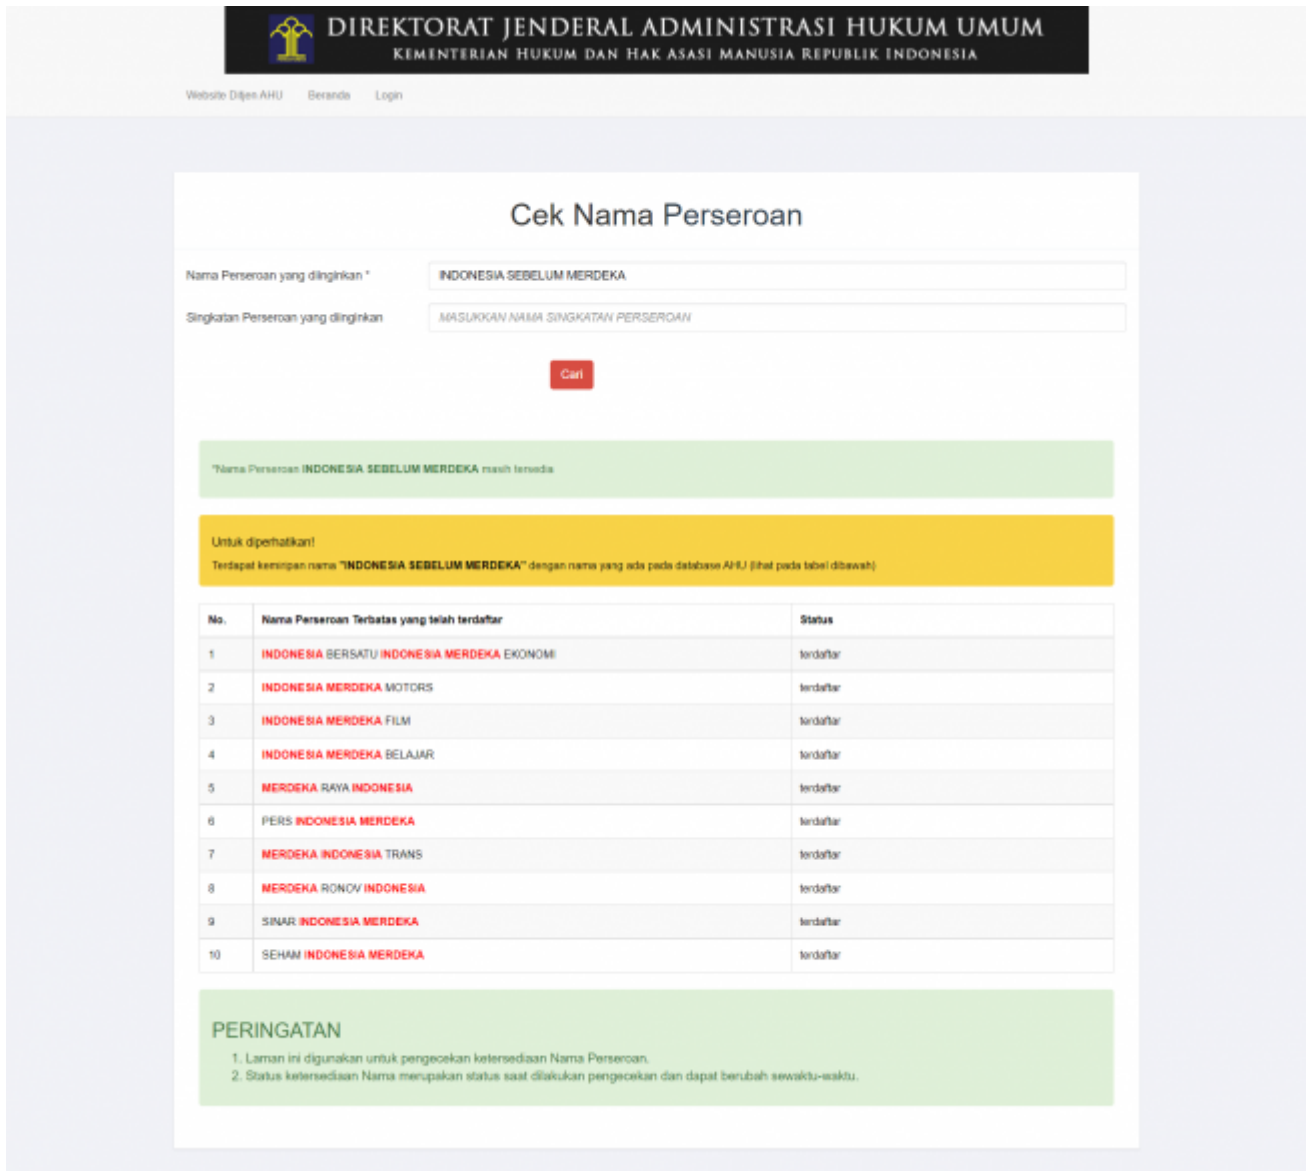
DIREKTORAT JENDERAL ADMINISTRASI HUKUM UMUM
KEMENTERIAN HUKUM DAN HAK ASASI MANUSIA REPUBLIK INDONESIA

Website Ditjen AHU Beranda Login

Cek Nama Perseroan

Nama Perseroan yang diinginkan * INDONESIA SEBELUM MERDEKA

Singkatan Perseroan yang diinginkan MASUKKAN NAMA SINGKATAN PERSEROAN

Cari

*Nama Perseroan INDONESIA SEBELUM MERDEKA masih tersedia

Untuk diperhatikan!
Terdapat kemiripan nama "INDONESIA SEBELUM MERDEKA" dengan nama yang ada pada database AHU (lihat pada tabel dibawah)

| No. | Nama Perseroan Terbatas yang telah terdaftar | Status |
|---|---|---|
| 1 | INDONESIA BERSATU INDONESIA MERDEKA EKONOMI | terdaftar |
| 2 | INDONESIA MERDEKA MOTORS | terdaftar |
| 3 | INDONESIA MERDEKA FILM | terdaftar |
| 4 | INDONESIA MERDEKA BELAJAR | terdaftar |
| 5 | MERDEKA RAYA INDONESIA | terdaftar |
| 6 | PERS INDONESIA MERDEKA | terdaftar |
| 7 | MERDEKA INDONESIA TRANS | terdaftar |
| 8 | MERDEKA RONOV INDONESIA | terdaftar |
| 9 | SINAR INDONESIA MERDEKA | terdaftar |
| 10 | SEHAM INDONESIA MERDEKA | terdaftar |

PERINGATAN
1. Laman ini digunakan untuk pengecekan ketersediaan Nama Perseroan.
2. Status ketersediaan Nama merupakan status saat dilakukan pengecekan dan dapat berubah sewaktu-waktu.